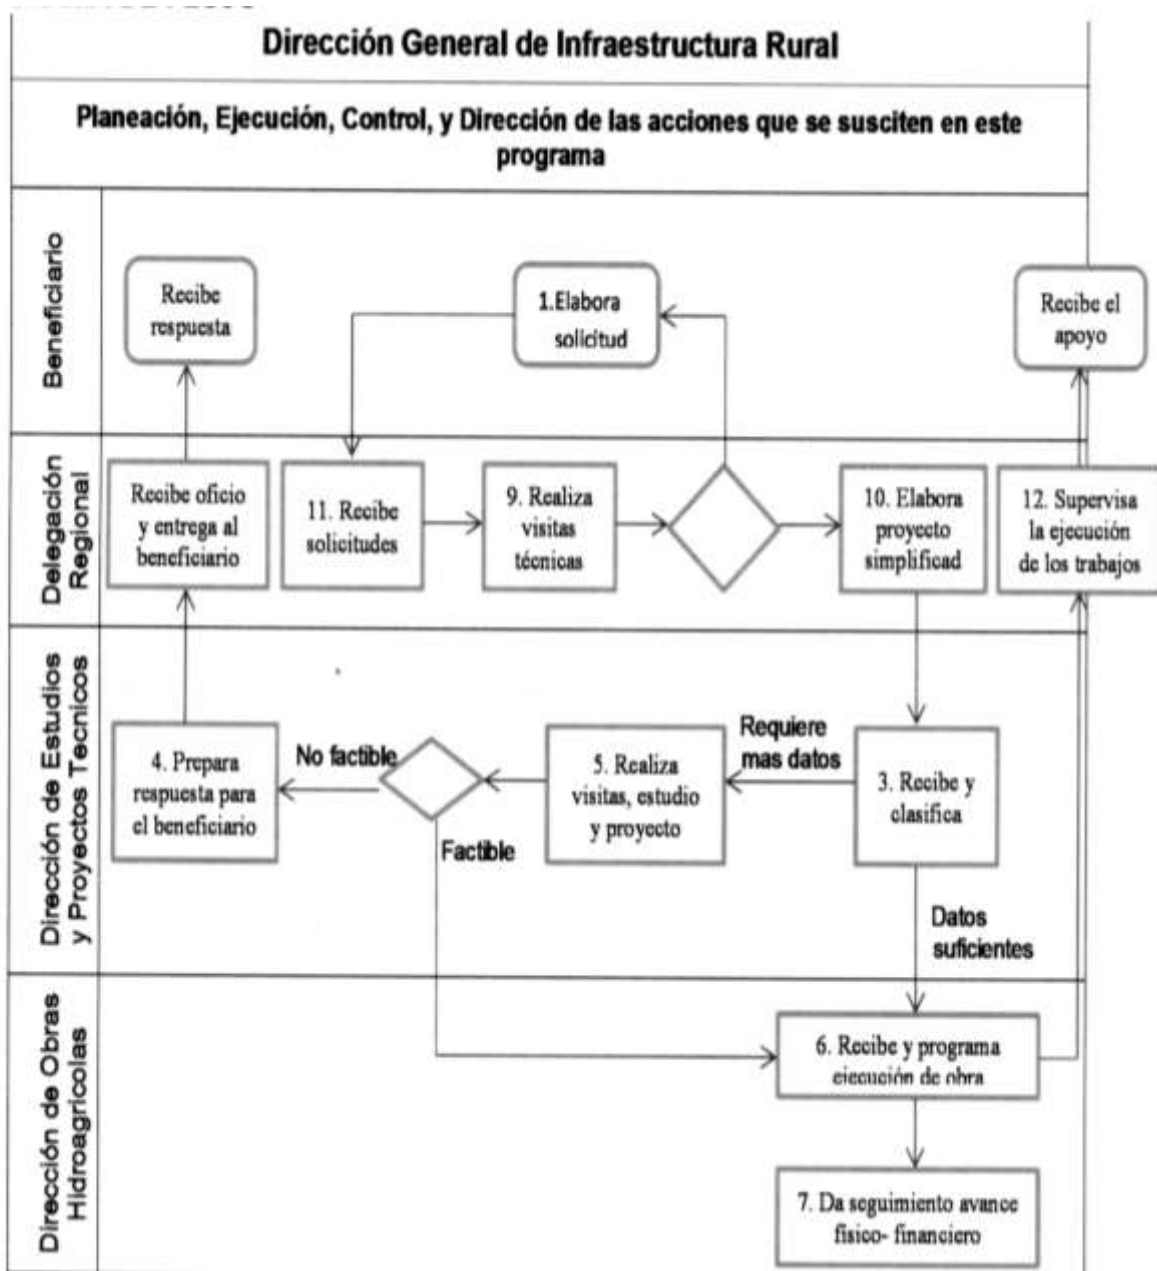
Dirección General de Infraestructura Rural

Planeación, Ejecución, Control, y Dirección de las acciones que se susciten en este programa

Beneficiario

Recibe respuesta

1.Elabora solicitud

Recibe el apoyo

Delegación Regional

Recibe oficio y entrega al beneficiario

11. Recibe solicitudes

9. Realiza visitas técnicas

10. Elabora proyecto simplificad

12. Supervisa la ejecución de los trabajos

Dirección de Estudios y Proyectos Tecnicos

4. Prepara respuesta para el beneficiario

No factible

Factible

5. Realiza visitas, estudio y proyecto

Requiere mas datos

3. Recibe y clasifica

Datos suficientes

Dirección de Obras Hidroagricolas

6. Recibe y programa ejecución de obra

7. Da seguimiento avance fisico- financiero